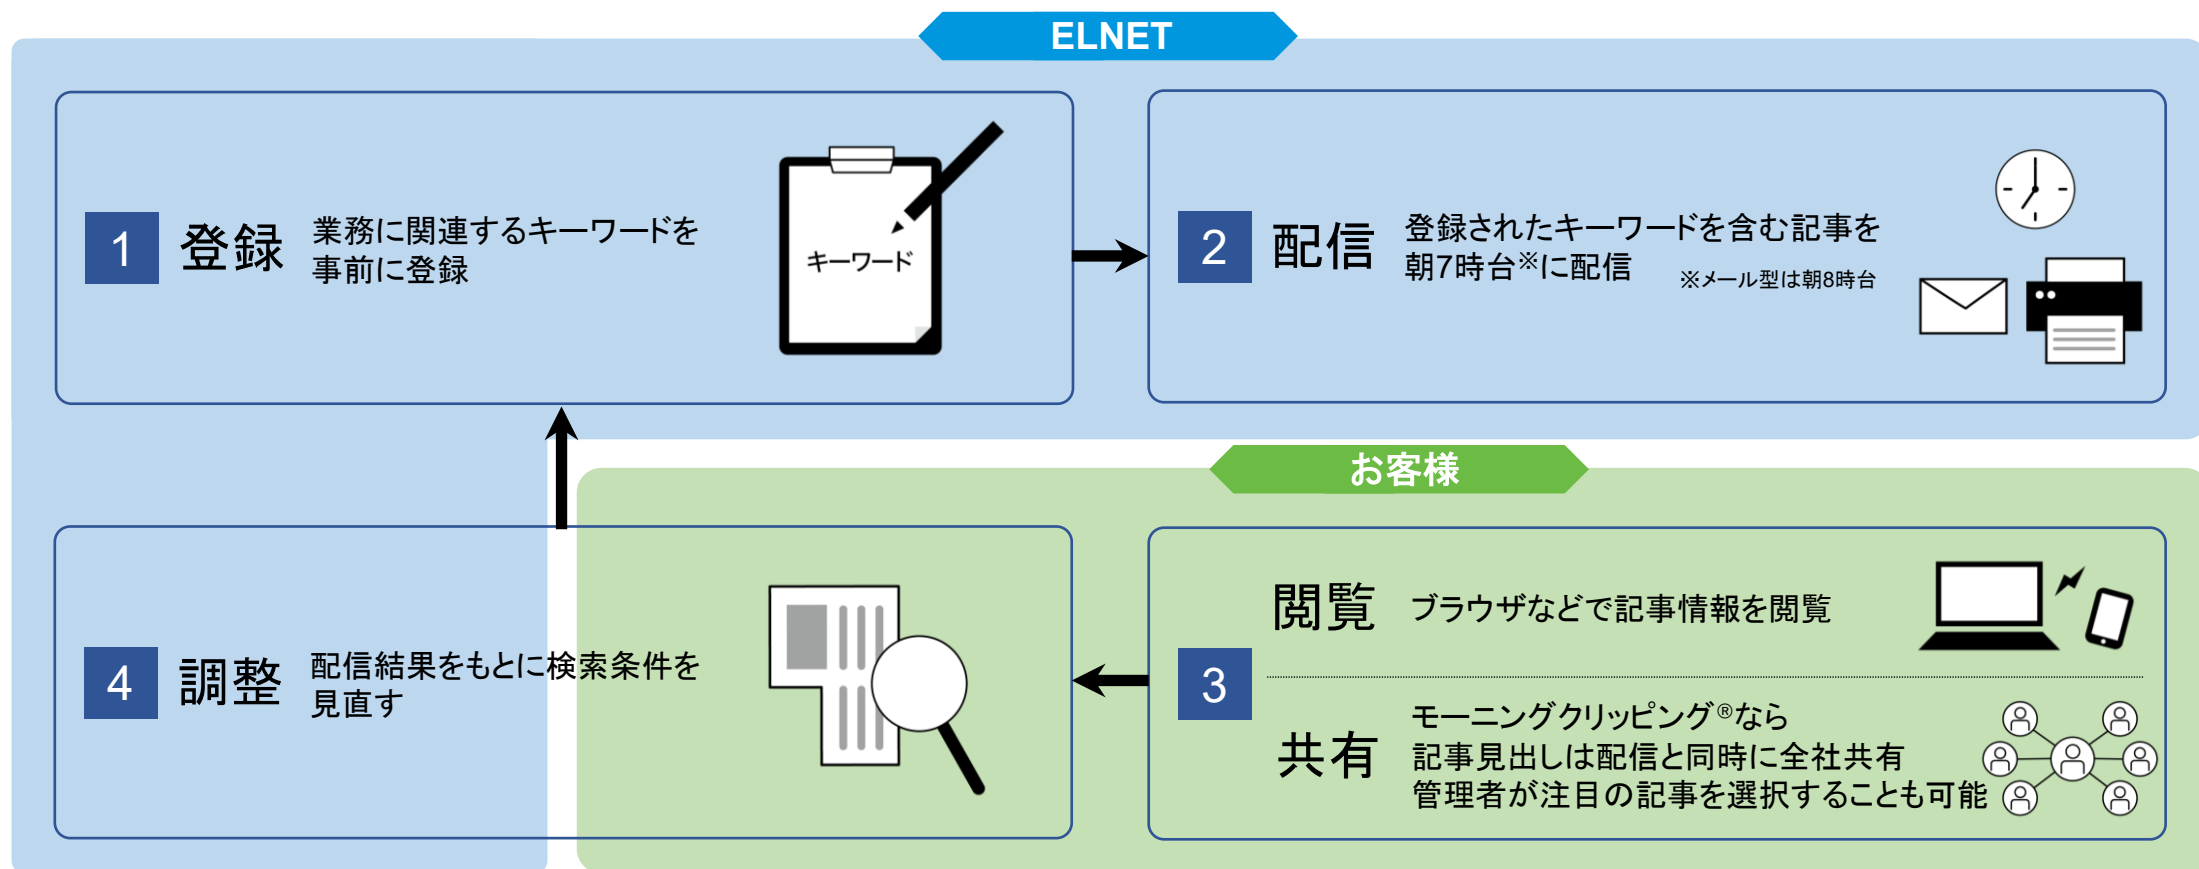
ELNET

1 登録 業務に関連するキーワードを事前に登録

キーワード

2 配信 登録されたキーワードを含む記事を朝7時台※に配信 ※メール型は朝8時台

お客様

閲覧 ブラウザなどで記事情報を閲覧

3

共有 モーニングクリッピング®なら記事見出しは配信と同時に全社共有 管理者が注目の記事を選択することも可能

4 調整 配信結果をもとに検索条件を見直す